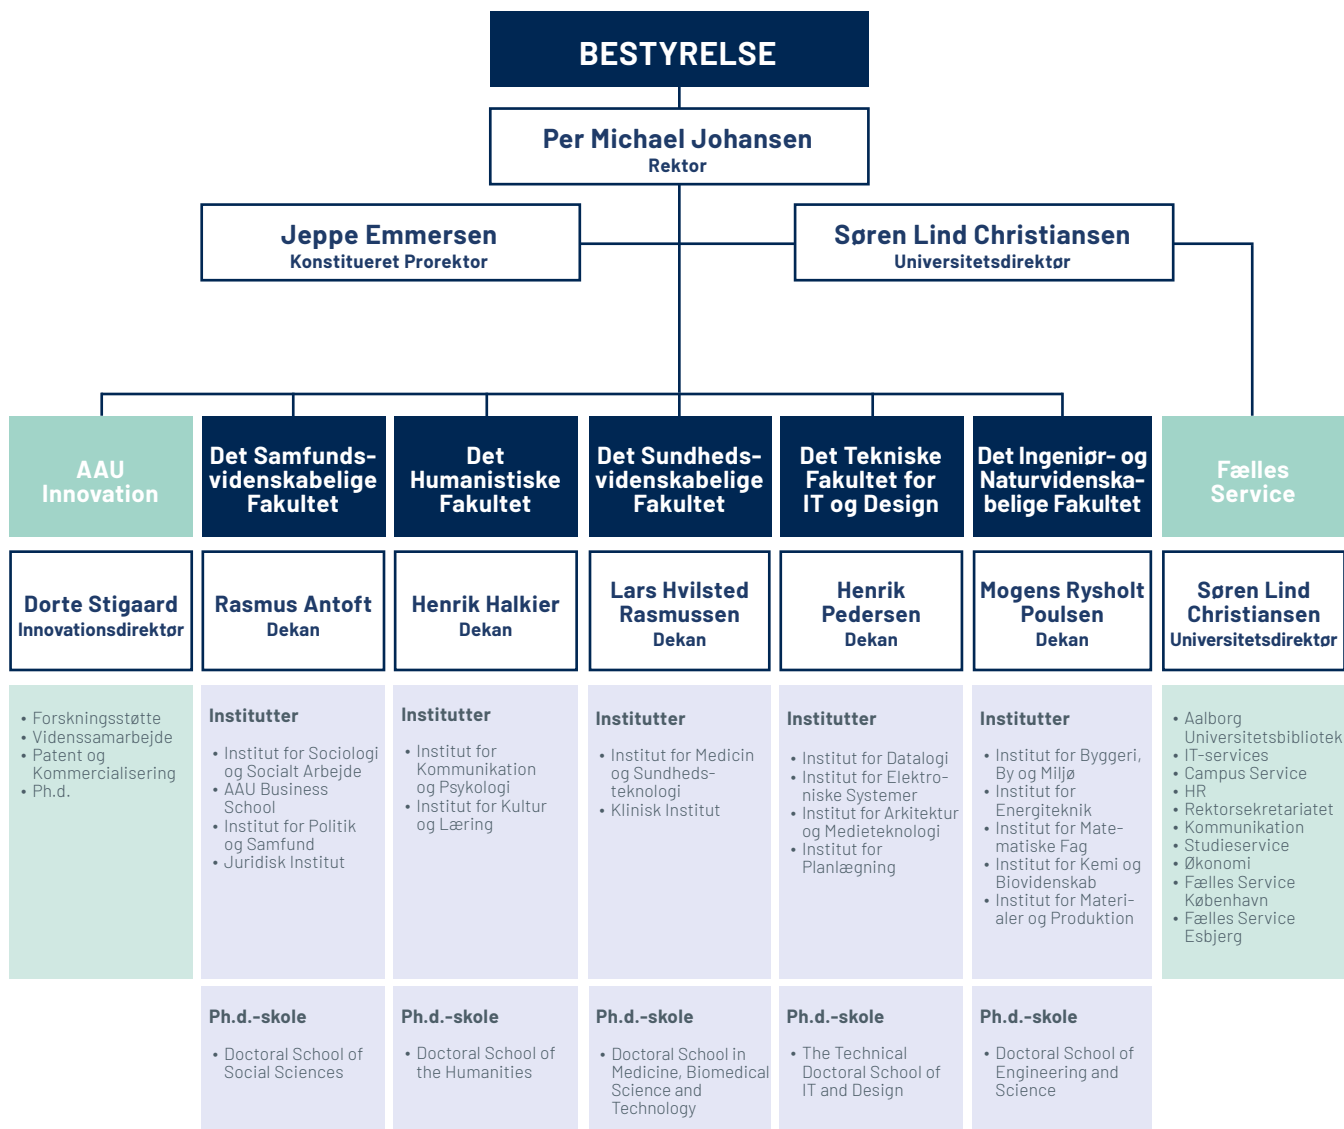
BESTYRELSE

Per Michael Johansen
Rektor

Jeppe Emmersen
Konstitueret Prorektor

Søren Lind Christiansen
Universitetsdirektør

AAU Innovation

Det Samfundsvidenskabelige Fakultet

Det Humanistiske Fakultet

Det Sundhedsvidenskabelige Fakultet

Det Tekniske Fakultet for IT og Design

Det Ingeniør- og Naturvidenskabelige Fakultet

Fælles Service

Dorte Stigaard
Innovationsdirektør

Rasmus Antoft
Dekan

Henrik Halkier
Dekan

Lars Hvilsted Rasmussen
Dekan

Henrik Pedersen
Dekan

Mogens Rysholt Poulsen
Dekan

Søren Lind Christiansen
Universitetsdirektør

• Forskningsstøtte
• Videnssamarbejde
• Patent og Kommercialisering
• Ph.d.

Institutter
• Institut for Sociologi og Socialt Arbejde
• AAU Business School
• Institut for Politik og Samfund
• Juridisk Institut

Institutter
• Institut for Kommunikation og Psykologi
• Institut for Kultur og Læring

Institutter
• Institut for Medicin og Sundhedsteknologi
• Klinisk Institut

Institutter
• Institut for Datalogi
• Institut for Elektroniske Systemer
• Institut for Arkitektur og Medieteknologi
• Institut for Planlægning

Institutter
• Institut for Byggeri, By og Miljø
• Institut for Energiteknik
• Institut for Matematiske Fag
• Institut for Kemi og Biovidenskab
• Institut for Materialer og Produktion

• Aalborg Universitetsbibliotek
• IT-services
• Campus Service
• HR
• Rektorsekretariatet
• Kommunikation
• Studieservice
• Økonomi
• Fælles Service København
• Fælles Service Esbjerg

Ph.d.-skole
• Doctoral School of Social Sciences

Ph.d.-skole
• Doctoral School of the Humanities

Ph.d.-skole
• Doctoral School in Medicine, Biomedical Science and Technology

Ph.d.-skole
• The Technical Doctoral School of IT and Design

Ph.d.-skole
• Doctoral School of Engineering and Science